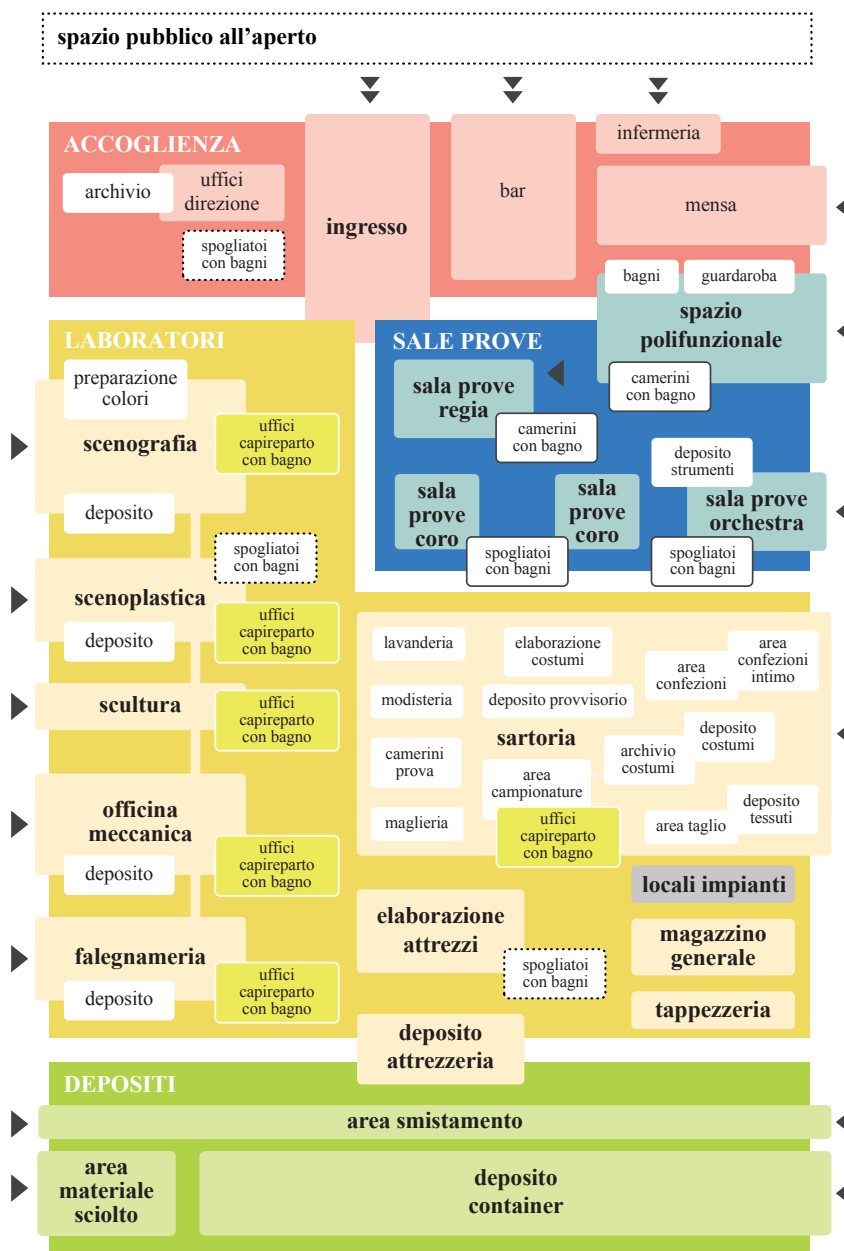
spazio pubblico all'aperto

ACCOGLIENZA

archivio

uffici direzione

spogliatoi con bagni

ingresso

bar

infermeria

mensa

bagni

guardaroba

spazio polifunzionale

camerini con bagno

LABORATORI

preparazione colori

scenografia

uffici capireparto con bagno

deposito

spogliatoi con bagni

scenoplastica

deposito

uffici capireparto con bagno

scultura

uffici capireparto con bagno

officina meccanica

deposito

uffici capireparto con bagno

falegnameria

deposito

uffici capireparto con bagno

SALE PROVE

sala prove regia

camerini con bagno

deposito strumenti

sala prove orchestra

sala prove coro

sala prove coro

spogliatoi con bagni

spogliatoi con bagni

lavanderia

elaborazione costumi

area confezioni

area confezioni intimo

modisteria

deposito provvisorio

sartoria

camerini prova

area campionature

archivio costumi

deposito costumi

maglieria

uffici capireparto con bagno

area taglio

deposito tessuti

locali impianti

elaborazione attrezzi

spogliatoi con bagni

magazzino generale

tappezzeria

deposito attrezzeria

DEPOSITI

area smistamento

area materiale sciolto

deposito container